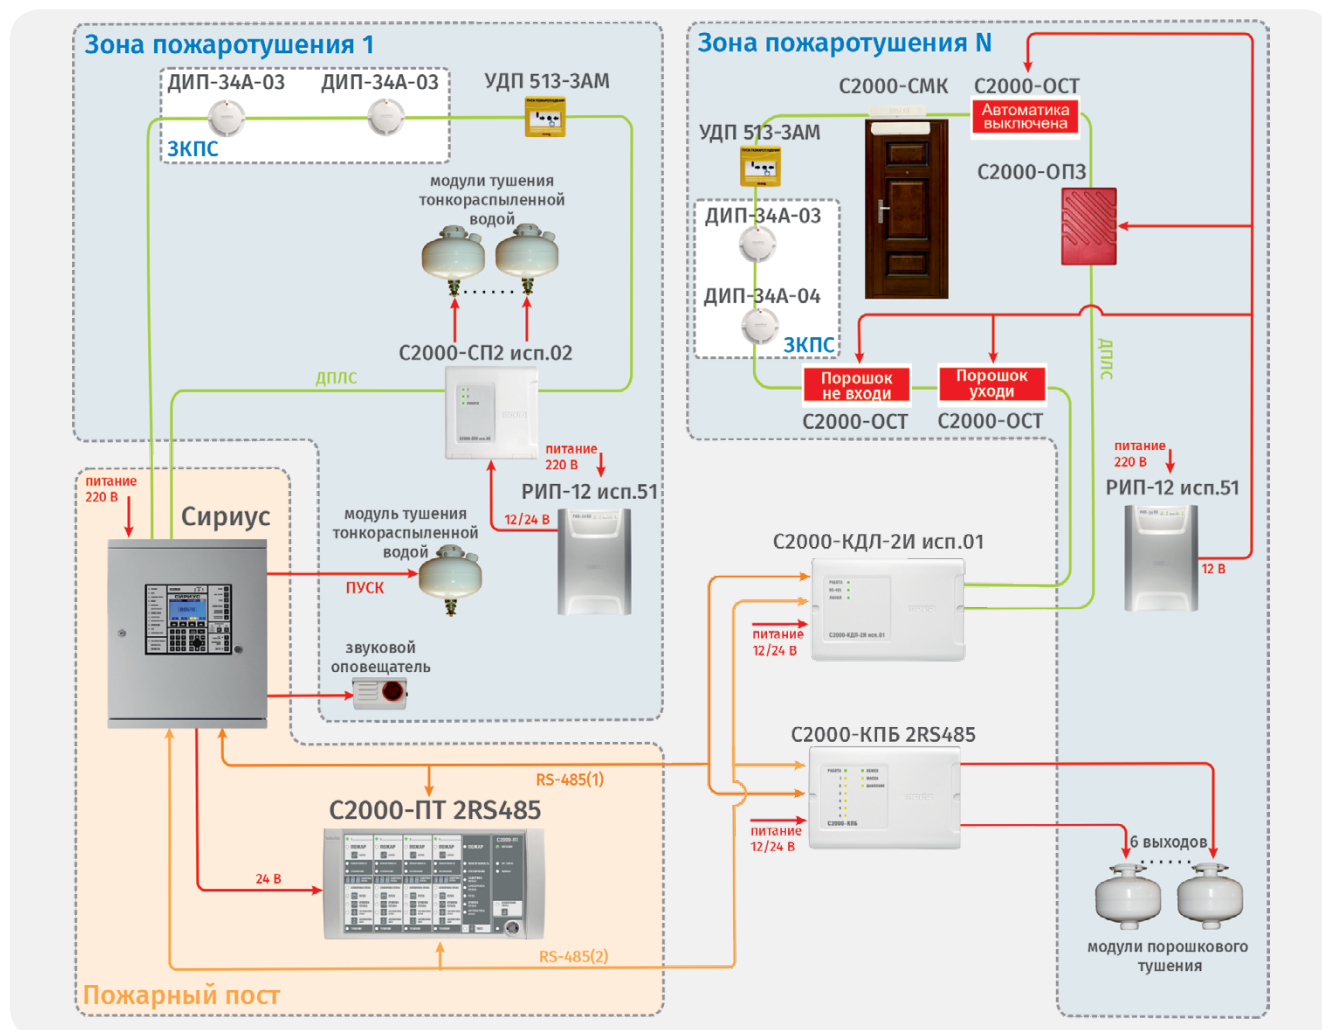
Зона пожаротушения 1

ДИП-34А-03 ДИП-34А-03

УДП 513-3АМ

ЗКПС

модули тушения тонкораспыленной водой

С2000-СП2 исп.02

ДПЛС

питание 220 В

питание 220 В

РИП-12 исп.51

12/24 В

Сириус

модуль тушения тонкораспыленной водой

ПУСК

звуковой оповещатель

Зона пожаротушения N

С2000-СМК

С2000-ОСТ

Автоматика выключена

УДП 513-3АМ

С2000-ОП3

ДИП-34А-03

ДИП-34А-04

ЗКПС

ДПЛС

Порошок не входи

Порошок уходи

С2000-ОСТ С2000-ОСТ

питание 220 В

РИП-12 исп.51

С2000-КДЛ-2И исп.01

12 В

питание 12/24 В

С2000-КПБ 2RS485

RS-485(1)

С2000-ПТ 2RS485

24 В

питание 12/24 В

6 выходов

модули порошкового тушения

RS-485(2)

Пожарный пост